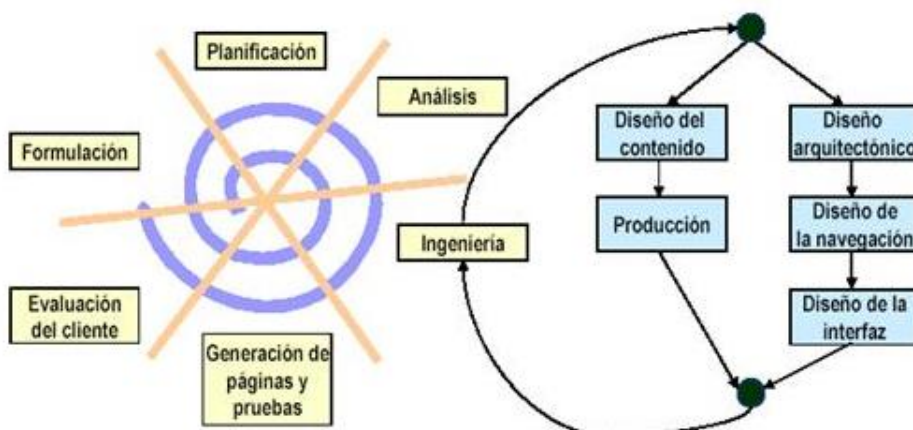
Planificación

Análisis

Formulación

Ingeniería

Evaluación del cliente

Generación de páginas y pruebas

Diseño del contenido

Producción

Diseño arquitectónico

Diseño de la navegación

Diseño de la interfaz